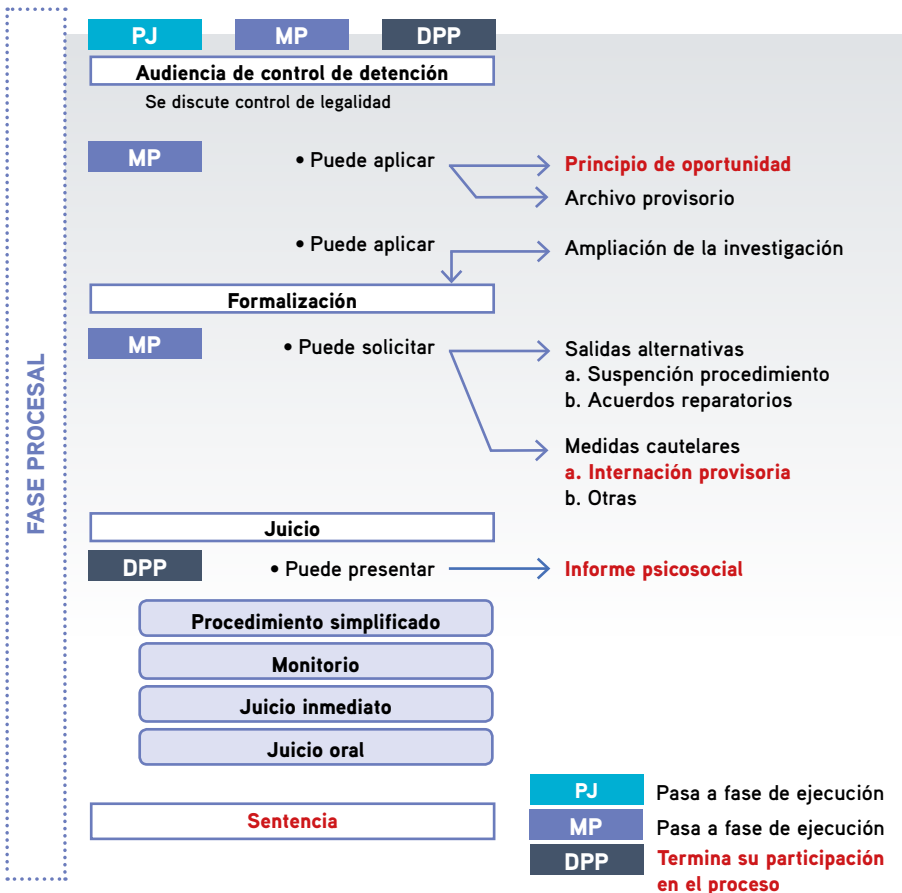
FASE PROCESAL

PJ MP DPP

Audiencia de control de detención
Se discute control de legalidad

MP • Puede aplicar
Principio de oportunidad
Archivo provisorio

• Puede aplicar
Ampliación de la investigación

Formalización

MP • Puede solicitar
Salidas alternativas
a. Suspención procedimiento
b. Acuerdos reparatorios

Medidas cautelares
a. Internación provisoria
b. Otras

Juicio

DPP • Puede presentar
Informe psicosocial

Procedimiento simplificado
Monitorio
Juicio inmediato
Juicio oral

Sentencia

PJ Pasa a fase de ejecución
MP Pasa a fase de ejecución
DPP Termina su participación en el proceso